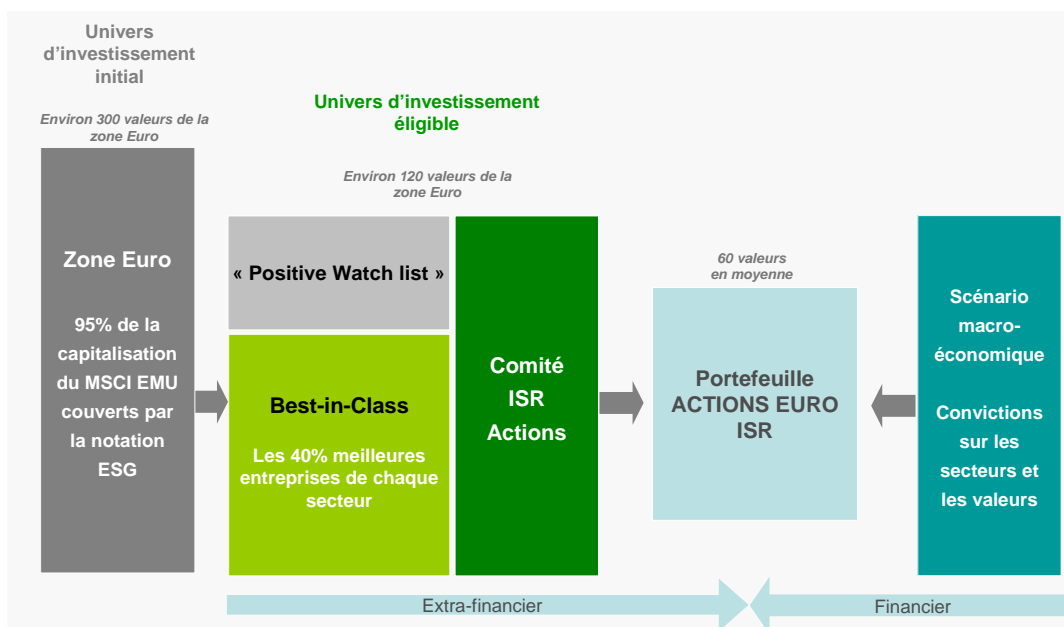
Univers d'investissement initial

Environ 300 valeurs de la zone Euro

Zone Euro

95% de la capitalisation du MSCI EMU couverts par la notation ESG

Univers d'investissement éligible

Environ 120 valeurs de la zone Euro

« Positive Watch list »

Best-in-Class

Les 40% meilleures entreprises de chaque secteur

Comité ISR Actions

60 valeurs en moyenne

Portefeuille ACTIONS EURO ISR

Scénario macro-économique

Convictions sur les secteurs et les valeurs

Extra-financier

Financier